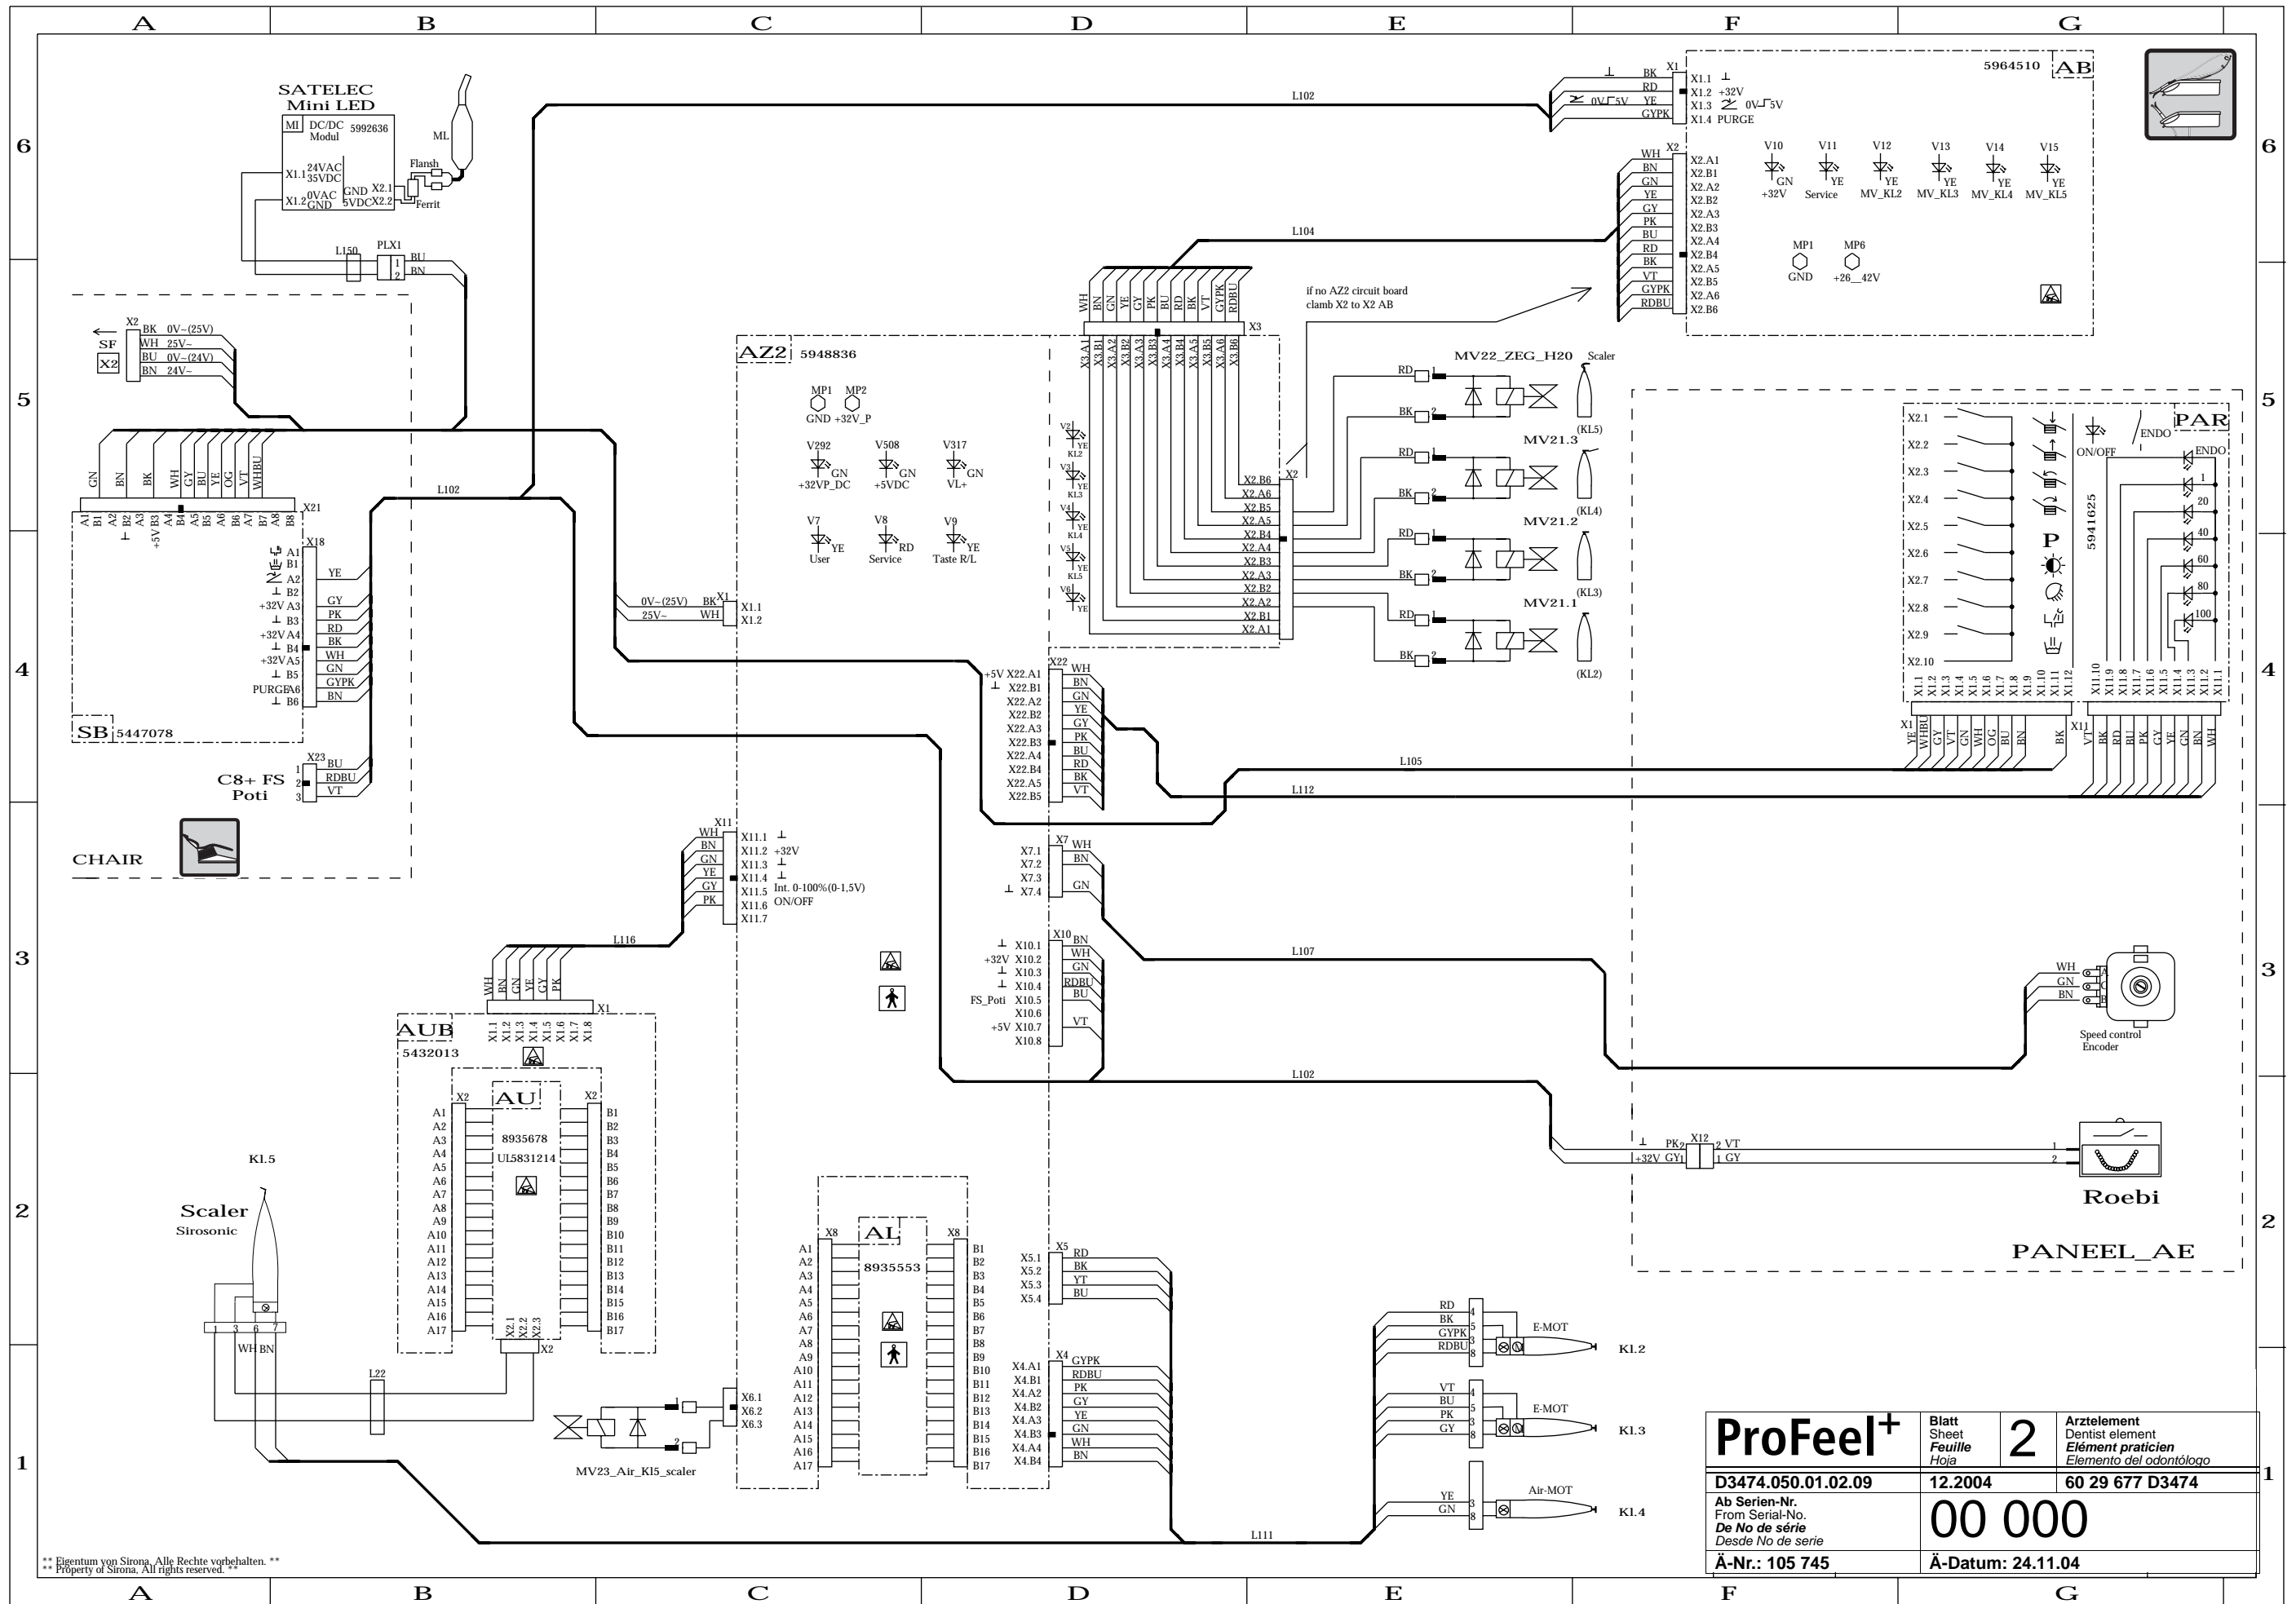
A B C D E F G

6 5 4 3 2 1

SATELEC
Mini LED
MI DC/DC Modul 5992636
X1.1 24VAC 35VDC
X1.2 0VAC GND
GND X2.1
5VDC X2.2
Flansh
Ferrit
ML
L150 PLX1 1 2 BU BN

SF X2
X2 BK 0V~(25V)
WH 25V~
BU 0V~(24V)
BN 24V~

GN BN BK WH GY BU YE OG VT WHBU
X21
A1 B1 A2 B2 ⊥ +5V B3 A4 B4 A5 B5 A6 B6 A7 B7 A8 B8
X18
A1 B1 A2 B2 +32V A3 ⊥ B3 +32V A4 ⊥ B4 +32V A5 ⊥ B5 PURGE A6 ⊥ B6
YE GY PK RD BK WH GN GYPK BN
SB 5447078
X23 1 2 3 BU RDBU VT
C8+ FS Poti
CHAIR

L102
AZ2 5948836
MP1 GND MP2 +32V_P
V292 GN +32VP_DC
V508 GN +5VDC
V317 GN VL+
V7 YE User
V8 RD Service
V9 YE Taste R/L
X1 0V~(25V) BK X1.1
25V~ WH X1.2

WH BN GN YE GY PK BU RD BK VT GYPK RDBU
X3
X3.A1 X3.B1 X3.A2 X3.B2 X3.A3 X3.B3 X3.A4 X3.B4 X3.A5 X3.B5 X3.A6 X3.B6
V2 YE KL2
V3 YE KL3
V4 YE KL4
V5 YE KL5
V6 YE
X2
X2.B6 X2.A6 X2.B5 X2.A5 X2.B4 X2.A4 X2.B3 X2.A3 X2.B2 X2.A2 X2.B1 X2.A1

L104
if no AZ2 circuit board clamb X2 to X2 AB

MV22_ZEG_H20 Scaler (KL5)
MV21.3 (KL4)
MV21.2 (KL3)
MV21.1 (KL2)
RD 1 BK 2

5964510 AB
X1 ⊥ BK X1.1 ⊥
RD X1.2 +32V
0V 5V YE X1.3 0V 5V
GYPK X1.4 PURGE
X2 WH X2.A1 BN X2.B1 GN X2.A2 YE X2.B2 GY X2.A3 PK X2.B3 BU X2.A4 RD X2.B4 BK X2.A5 VT X2.B5 GYPK X2.A6 RDBU X2.B6
V10 GN +32V
V11 YE Service
V12 YE MV_KL2
V13 YE MV_KL3
V14 YE MV_KL4
V15 YE MV_KL5
MP1 GND
MP6 +26__42V

PAR
X2.1 X2.2 X2.3 X2.4 X2.5 X2.6 X2.7 X2.8 X2.9 X2.10
P
ON/OFF ENDO
ENDO 1 20 40 60 80 100
5941625
X1.1 X1.2 X1.3 X1.4 X1.5 X1.6 X1.7 X1.8 X1.9 X1.10 X1.11 X1.12
X11.10 X11.9 X11.8 X11.7 X11.6 X11.5 X11.4 X11.3 X11.2 X11.1
X1 YE WHBU GY VT GN WH OG BU BN BK
X11 VT BK RD BU PK GY YE GN BN WH

X22 +5V X22.A1 ⊥ X22.B1 X22.A2 X22.B2 X22.A3 X22.B3 X22.A4 X22.B4 X22.A5 X22.B5
WH BN GN YE GY PK BU RD BK VT
L105
L112

X11 WH BN GN YE GY PK
X11.1 ⊥
X11.2 +32V
X11.3 ⊥
X11.4 ⊥
X11.5 Int. 0-100%(0-1,5V)
X11.6 ON/OFF
X11.7
L116

X7 X7.1 X7.2 X7.3 ⊥ X7.4
WH BN GN
L107
X10 ⊥ X10.1 +32V X10.2 ⊥ X10.3 ⊥ X10.4 FS_Poti X10.5 X10.6 +5V X10.7 X10.8
BN WH GN RDBU BU VT
WH GN BN A B
Speed control Encoder

WH BN GN YE GY PK
X1
AUB 5432013
X1.1 X1.2 X1.3 X1.4 X1.5 X1.6 X1.7 X1.8
AU
X2 A1 A2 A3 A4 A5 A6 A7 A8 A9 A10 A11 A12 A13 A14 A15 A16 A17
8935678
UL5831214
X2 B1 B2 B3 B4 B5 B6 B7 B8 B9 B10 B11 B12 B13 B14 B15 B16 B17
X2.1 X2.2 X2.3
X2

L102
⊥ PK2 X12 2 VT
+32V GY1 1 GY
1 2
Roebi
PANEEL_AE

KL5
Scaler
Sirosonic
1 3 6 7
WH BN
L22

X6.1 X6.2 X6.3
1 2
MV23_Air_Kl5_scaler

AL
X8 A1 A2 A3 A4 A5 A6 A7 A8 A9 A10 A11 A12 A13 A14 A15 A16 A17
8935553
X8 B1 B2 B3 B4 B5 B6 B7 B8 B9 B10 B11 B12 B13 B14 B15 B16 B17

X5 X5.1 X5.2 X5.3 X5.4
RD BK YT BU
X4 X4.A1 X4.B1 X4.A2 X4.B2 X4.A3 X4.B3 X4.A4 X4.B4
GYPK RDBU PK GY YE GN WH BN
L111

RD 4 BK 5 GYPK 3 RDBU 8 E-MOT Kl.2
VT 4 BU 5 PK 3 GY 8 E-MOT Kl.3
YE 3 GN 8 Air-MOT Kl.4

** Eigentum von Sirona. Alle Rechte vorbehalten. **
** Property of Sirona. All rights reserved. **

| ProFeel+ | Blatt Sheet Feuille Hoja | 2 | Arztelement Dentist element Elément praticien Elemento del odontólogo |
|---|---|---|---|
| D3474.050.01.02.09 | 12.2004 | | 60 29 677 D3474 |
| Ab Serien-Nr. From Serial-No. De No de série Desde No de serie | 00 000 | | |
| Ä-Nr.: 105 745 | Ä-Datum: 24.11.04 | | |